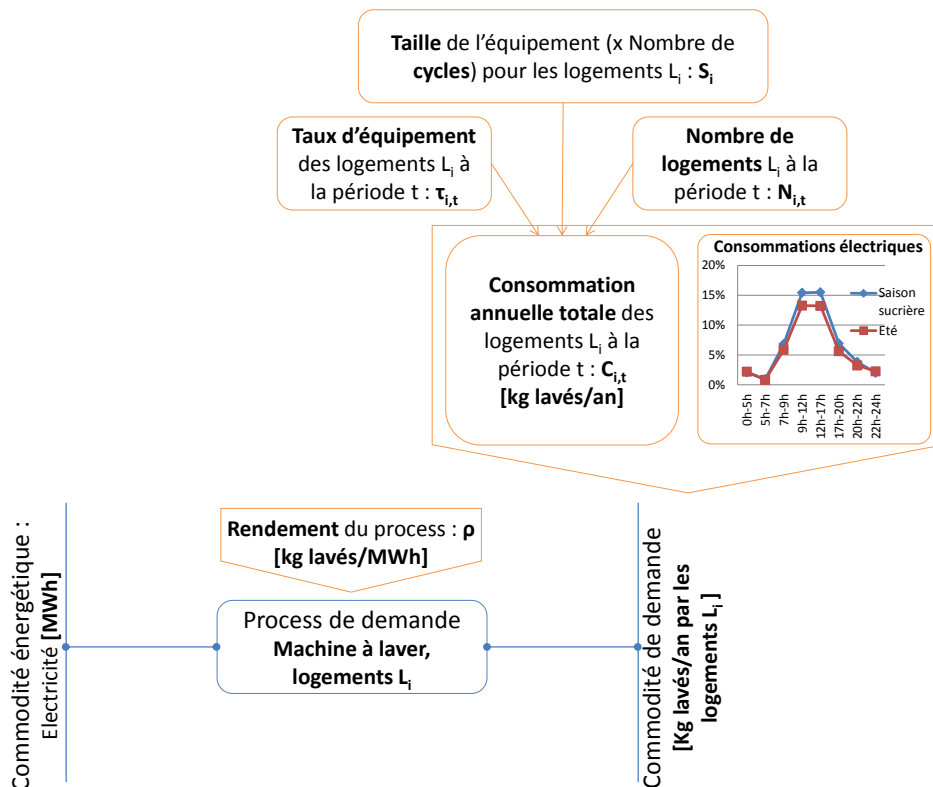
**Taille** de l'équipement (x Nombre de **cycles**) pour les logements $L_i$ : $\mathbf{S_i}$

**Taux d'équipement** des logements $L_i$ à la période t : $\boldsymbol{\tau_{i,t}}$

**Nombre de logements** $L_i$ à la période t : $\mathbf{N_{i,t}}$

**Consommation annuelle totale** des logements $L_i$ à la période t : $\mathbf{C_{i,t}}$ **[kg lavés/an]**

Consommations électriques

20%
15%
10%
5%
0%

0h-5h
5h-7h
7h-9h
9h-12h
12h-17h
17h-20h
20h-22h
22h-24h

Saison sucrière
Eté

Commodité énergétique : Electricité **[MWh]**

**Rendement** du process : **ρ** **[kg lavés/MWh]**

Process de demande
**Machine à laver, logements $L_i$**

Commodité de demande **[Kg lavés/an par les logements $L_i$]**